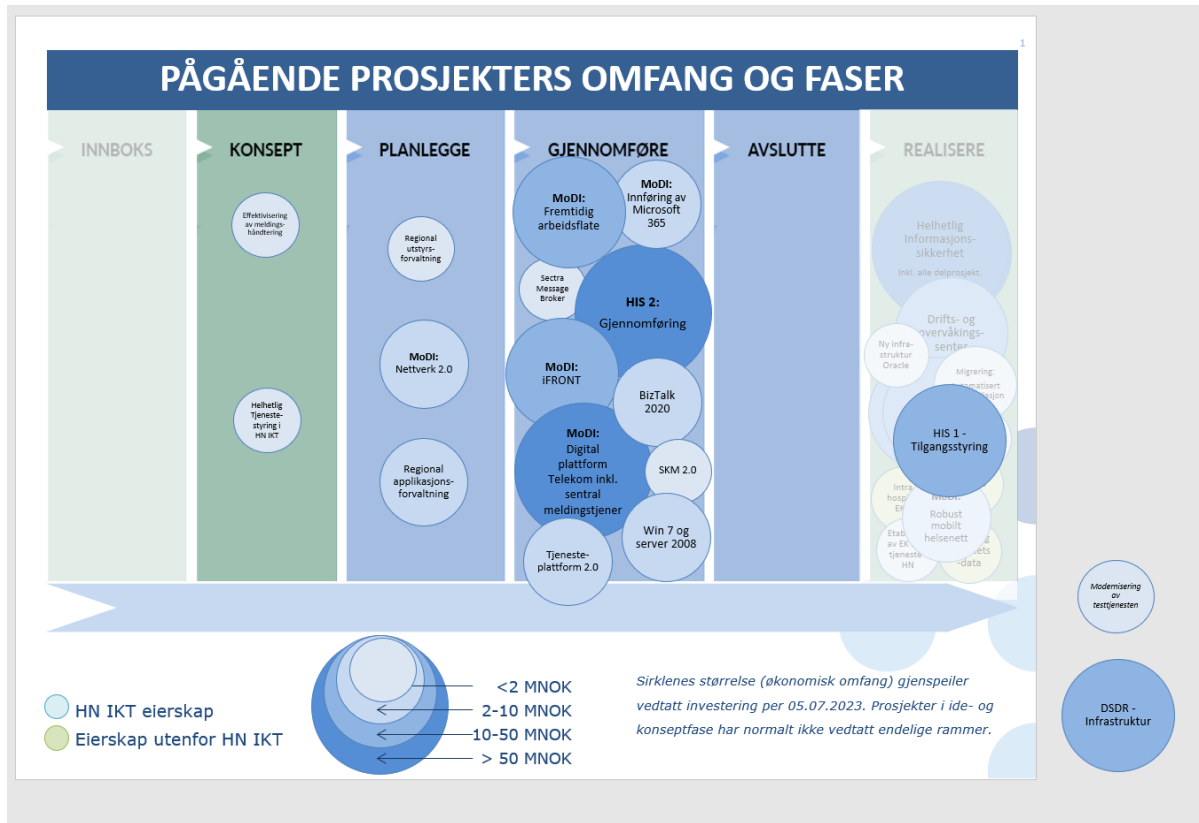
1

PÅGÅENDE PROSJEKTERS OMFANG OG FASER

INNBOKS

KONSEPT

PLANLEGGE

GJENNOMFØRE

AVSLUTTE

REALISERE

Effektivisering av meldingshåndtering

Helhetlig Tjenestestyring i HN IKT

Regional utstyrsforvaltning

MoDI: Nettverk 2.0

Regional applikasjonsforvaltning

MoDI: Fremtidig arbeidsflate

MoDI: Innføring av Microsoft 365

Sectra Message Broker

HIS 2: Gjennomføring

MoDI: iFRONT

BizTalk 2020

MoDI: Digital plattform Telekom inkl. sentral meldingstjener

SKM 2.0

Win 7 og server 2008

Tjenesteplattform 2.0

Helhetlig Informasjonssikkerhet

Inkl. alle delprosjekt.

Drifts- og overvåkingssenter

Ny infrastruktur Oracle

Migrering: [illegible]matisert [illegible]sjon

HIS 1 - Tilgangsstyring

Intra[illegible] hosp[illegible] EK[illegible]

MoDI: Robust mobilt helsenett

Etab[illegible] av EK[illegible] tjeneste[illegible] HN

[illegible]ets -data

Modernisering av testtjenesten

DSDR - Infrastruktur

<2 MNOK

2-10 MNOK

10-50 MNOK

> 50 MNOK

HN IKT eierskap

Eierskap utenfor HN IKT

Sirklenes størrelse (økonomisk omfang) gjenspeiler vedtatt investering per 05.07.2023. Prosjekter i ide- og konseptfase har normalt ikke vedtatt endelige rammer.